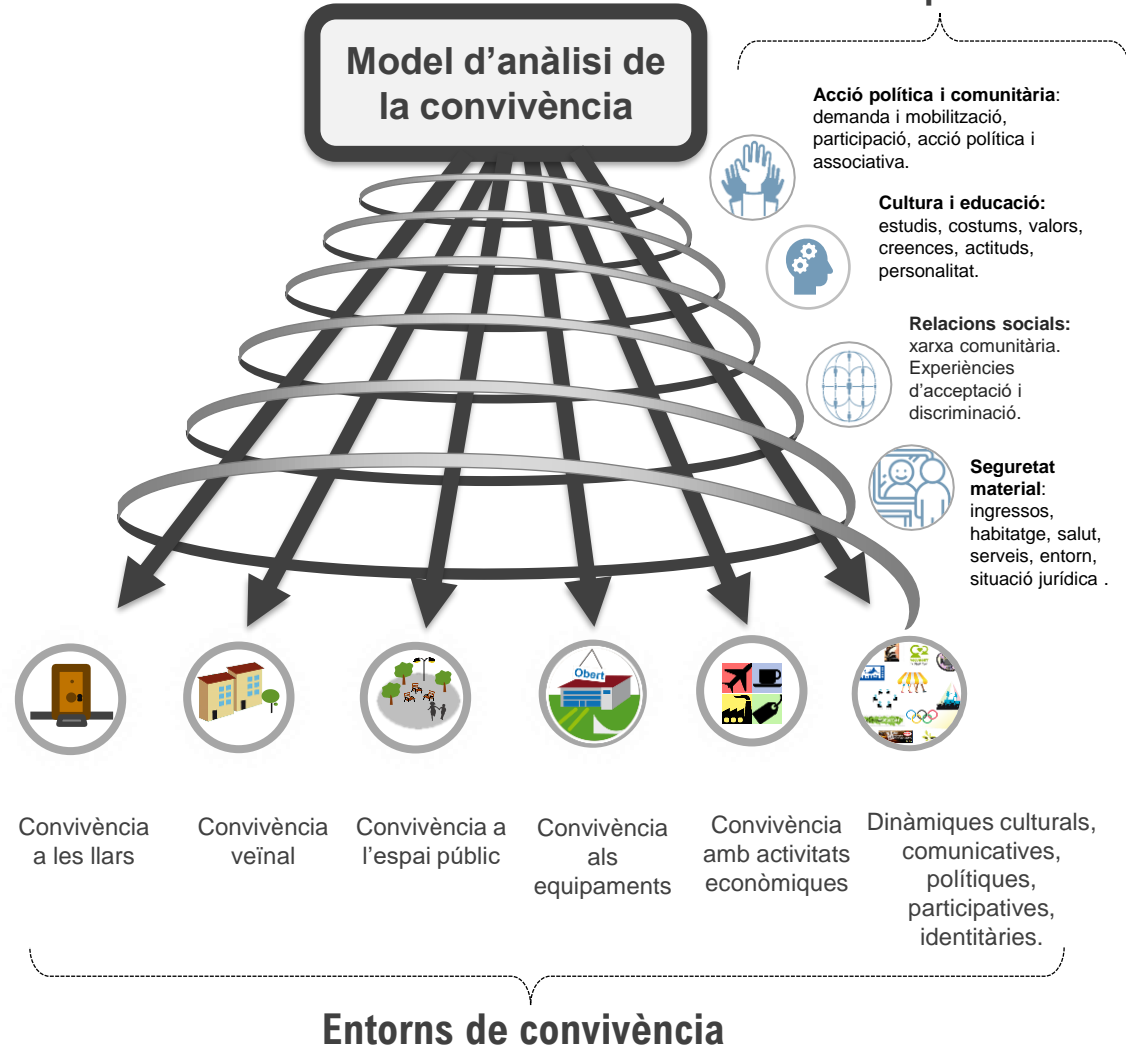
Model d’anàlisi de la convivència

Acció política i comunitària: demanda i mobilització, participació, acció política i associativa.

Cultura i educació: estudis, costums, valors, creences, actituds, personalitat.

Relacions socials: xarxa comunitària. Experiències d’acceptació i discriminació.

Seguretat material: ingressos, habitatge, salut, serveis, entorn, situació jurídica .

Obert

Convivència a les llars

Convivència veïnal

Convivència a l’espai públic

Convivència als equipaments

Convivència amb activitats econòmiques

Dinàmiques culturals, comunicatives, polítiques, participatives, identitàries.

Entorns de convivència